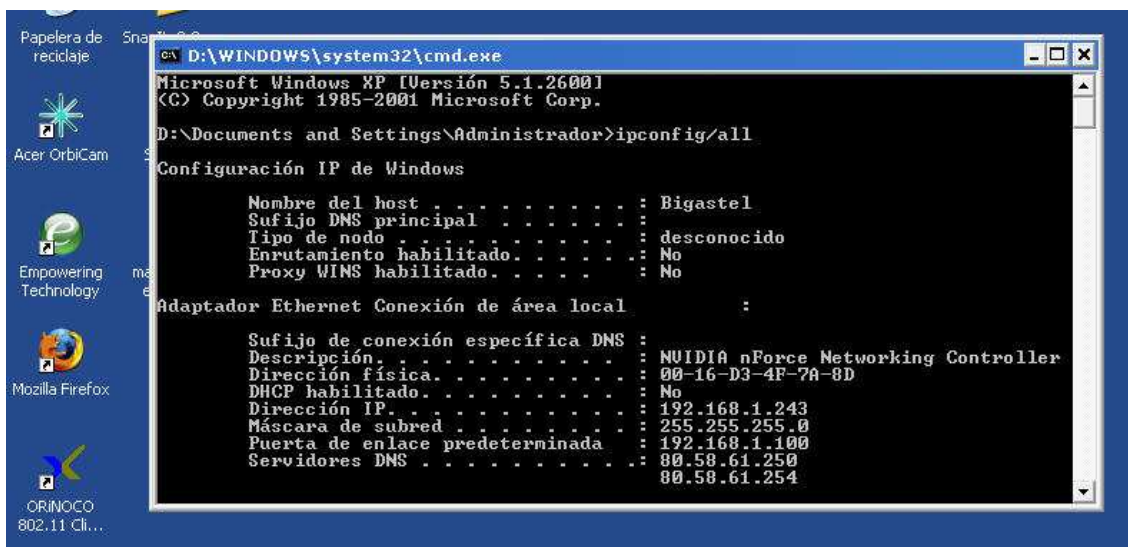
Papelera de reciclaje

Snag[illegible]

Acer OrbiCam

Empowering Technology

Mozilla Firefox

ORiNOCO 802.11 Cli...

D:\WINDOWS\system32\cmd.exe

Microsoft Windows XP [Versión 5.1.2600]
(C) Copyright 1985-2001 Microsoft Corp.

D:\Documents and Settings\Administrador>ipconfig/all

Configuración IP de Windows

Nombre del host . . . . . . . . . : Bigastel
Sufijo DNS principal . . . . . . :
Tipo de nodo . . . . . . . . . . : desconocido
Enrutamiento habilitado. . . . . .: No
Proxy WINS habilitado. . . . . . : No

Adaptador Ethernet Conexión de área local :

Sufijo de conexión específica DNS :
Descripción. . . . . . . . . . . : NVIDIA nForce Networking Controller
Dirección física. . . . . . . . . : 00-16-D3-4F-7A-8D
DHCP habilitado. . . . . . . . . : No
Dirección IP. . . . . . . . . . . : 192.168.1.243
Máscara de subred . . . . . . . . : 255.255.255.0
Puerta de enlace predeterminada : 192.168.1.100
Servidores DNS . . . . . . . . . .: 80.58.61.250
80.58.61.254